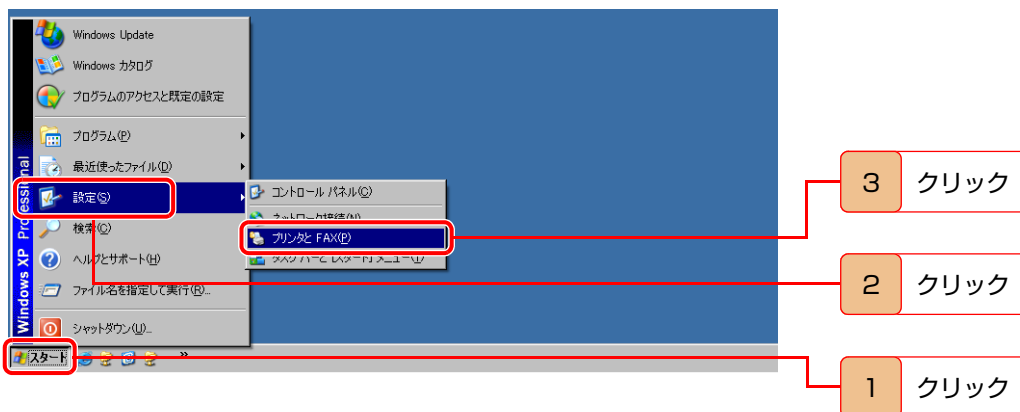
Windows Update
Windows カタログ
プログラムのアクセスと既定の設定
プログラム(P)
最近使ったファイル(D)
設定(S)
検索(C)
ヘルプとサポート(H)
ファイル名を指定して実行(R)...
シャットダウン(U)...
Windows XP Professional
スタート
コントロール パネル(C)
ネットワーク接続(N)
プリンタと FAX(P)
タスク バーと [スタート] メニュー(T)
3 クリック
2 クリック
1 クリック